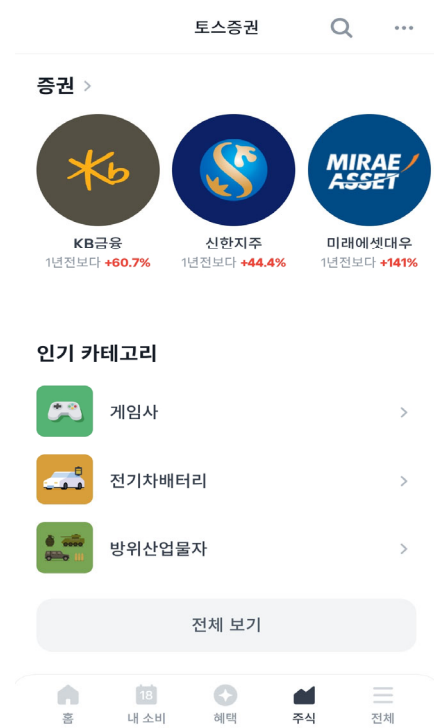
토스증권

증권 >

MIRAE ASSET

KB금융
1년전보다 +60.7%

신한지주
1년전보다 +44.4%

미래에셋대우
1년전보다 +141%

인기 카테고리

게임사 >

전기차배터리 >

방위산업물자 >

전체 보기

18

홈 내 소비 혜택 주식 전체